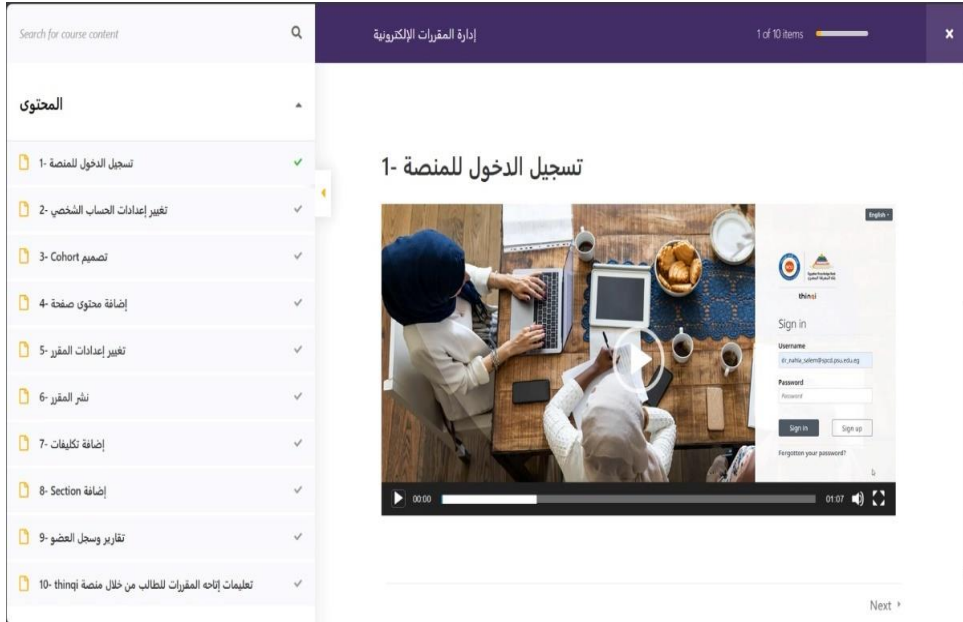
Search for course content

إدارة المقررات الإلكترونية

1 of 10 items

×

المحتوى

تسجيل الدخول للمنصة -1

تغيير إعدادات الحساب الشخصي -2

3- Cohort تصميم

إضافة محتوى صفحة -4

تغيير إعدادات المقرر -5

نشر المقرر -6

إضافة تكليفات -7

8- Section إضافة

تقارير وسجل العضو -9

تعليمات إتاحه المقررات للطالب من خلال منصة thinqi -10

تسجيل الدخول للمنصة -1

English

thinqi

Sign in

Username

dr_nahla_salem@spcd.psu.edu.eg

Password

Password

Sign in

Sign up

Forgotten your password?

00:00

01:07

Next ›